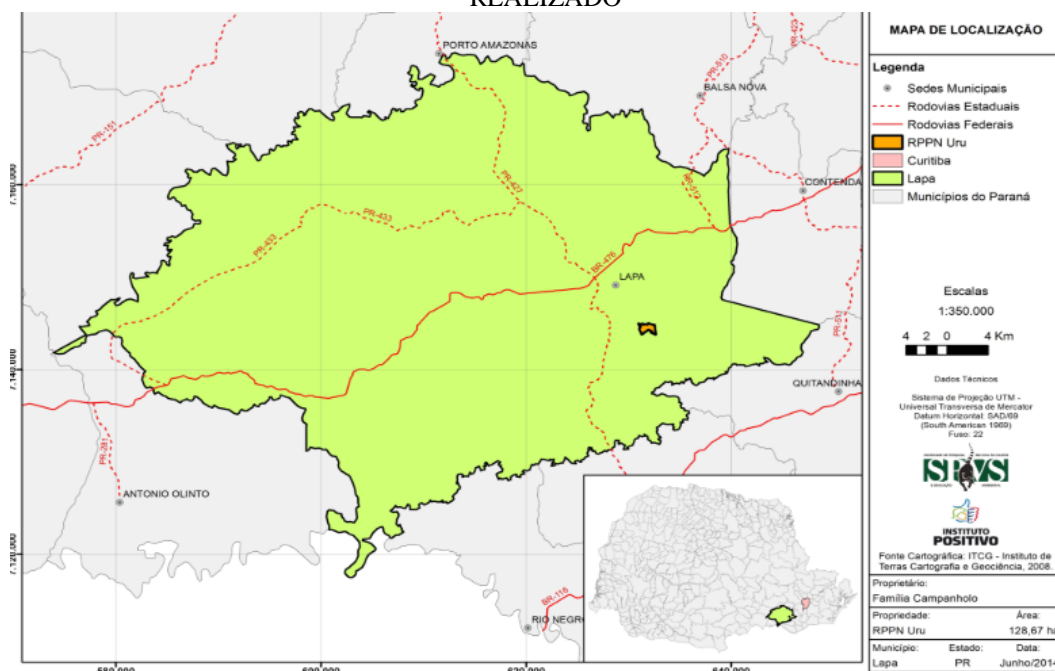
REALIZADO

PORTO AMAZONAS
BALSA NOVA
CONTENDA
LAPA
QUITANDINHA
ANTONIO OLINTO
RIO NEGRO
PR-151
PR-510
PR-423
PR-427
PR-433
PR-476
PR-421
PR-281
BR-116
7.160.000
7.140.000
7.120.000
580.000
600.000
620.000
640.000

MAPA DE LOCALIZAÇÃO

Legenda
Sedes Municipais
Rodovias Estaduais
Rodovias Federais
RPPN Uru
Curitiba
Lapa
Municípios do Paraná

Escalas
1:350.000
4 2 0 4 Km

Dados Técnicos
Sistema de Projeção UTM - Universal Transversa de Mercator
Datum Horizontal: SAD/69 (South American 1969)
Fuso: 22

SPVS

INSTITUTO POSITIVO

Fonte Cartográfica: ITCG - Instituto de Terras Cartografia e Geociência, 2008.

Proprietário:
Família Campanholo

| Propriedade: | Área: |
|---|---|
| RPPN Uru | 128,67 ha |

| Município: | Estado: | Data: |
|---|---|---|
| Lapa | PR | Junho/2014 |